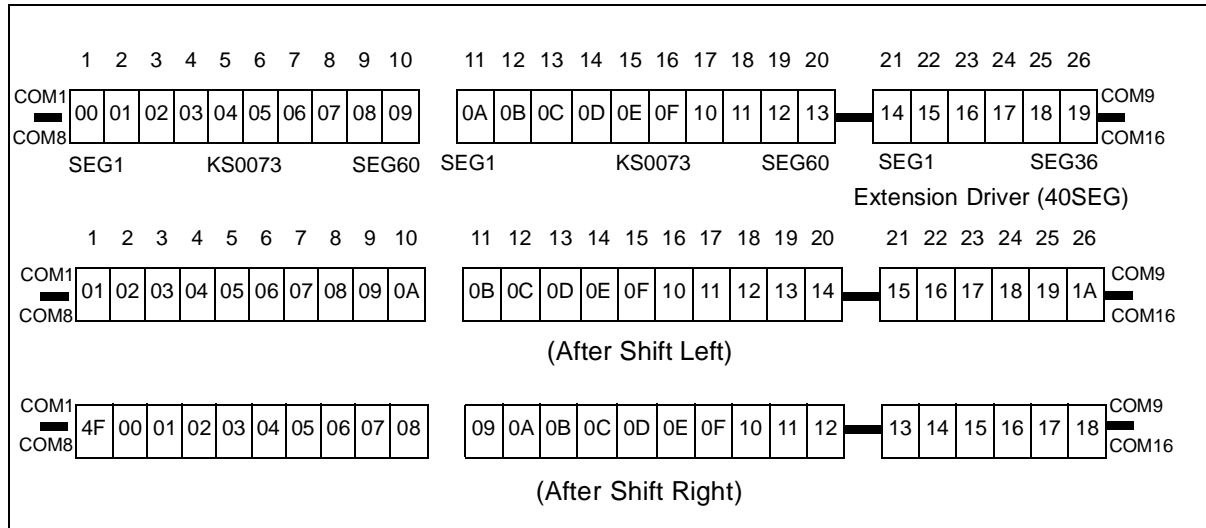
1 2 3 4 5 6 7 8 9 10 11 12 13 14 15 16 17 18 19 20 21 22 23 24 25 26

COM1
COM8

| 00 | 01 | 02 | 03 | 04 | 05 | 06 | 07 | 08 | 09 |
|---|---|---|---|---|---|---|---|---|---|

| 0A | 0B | 0C | 0D | 0E | 0F | 10 | 11 | 12 | 13 |
|---|---|---|---|---|---|---|---|---|---|

| 14 | 15 | 16 | 17 | 18 | 19 |
|---|---|---|---|---|---|

COM9
COM16

SEG1 KS0073 SEG60 SEG1 KS0073 SEG60 SEG1 SEG36

Extension Driver (40SEG)

1 2 3 4 5 6 7 8 9 10 11 12 13 14 15 16 17 18 19 20 21 22 23 24 25 26

COM1
COM8

| 01 | 02 | 03 | 04 | 05 | 06 | 07 | 08 | 09 | 0A |
|---|---|---|---|---|---|---|---|---|---|

| 0B | 0C | 0D | 0E | 0F | 10 | 11 | 12 | 13 | 14 |
|---|---|---|---|---|---|---|---|---|---|

| 15 | 16 | 17 | 18 | 19 | 1A |
|---|---|---|---|---|---|

COM9
COM16

(After Shift Left)

COM1
COM8

| 4F | 00 | 01 | 02 | 03 | 04 | 05 | 06 | 07 | 08 |
|---|---|---|---|---|---|---|---|---|---|

| 09 | 0A | 0B | 0C | 0D | 0E | 0F | 10 | 11 | 12 |
|---|---|---|---|---|---|---|---|---|---|

| 13 | 14 | 15 | 16 | 17 | 18 |
|---|---|---|---|---|---|

COM9
COM16

(After Shift Right)